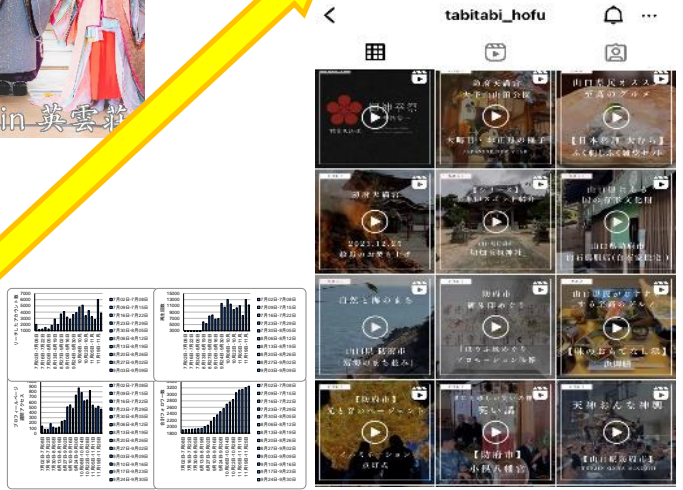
in 英雲荘

tabitabi_hofu

防府天満宮

防府天満宮 大手口前の広場

山口県民オススメ 至高のグルメ

【日本酒 天神】

防府天満宮

2023.12.27

【シリーズ】

山口県防府市

自然と海の歩き

【防府市】

山口県防府市

【山口県防府市】

【味の天神】

【防府市】

笑い講

天神おんな神輿

【防府市】

【防府天満宮】